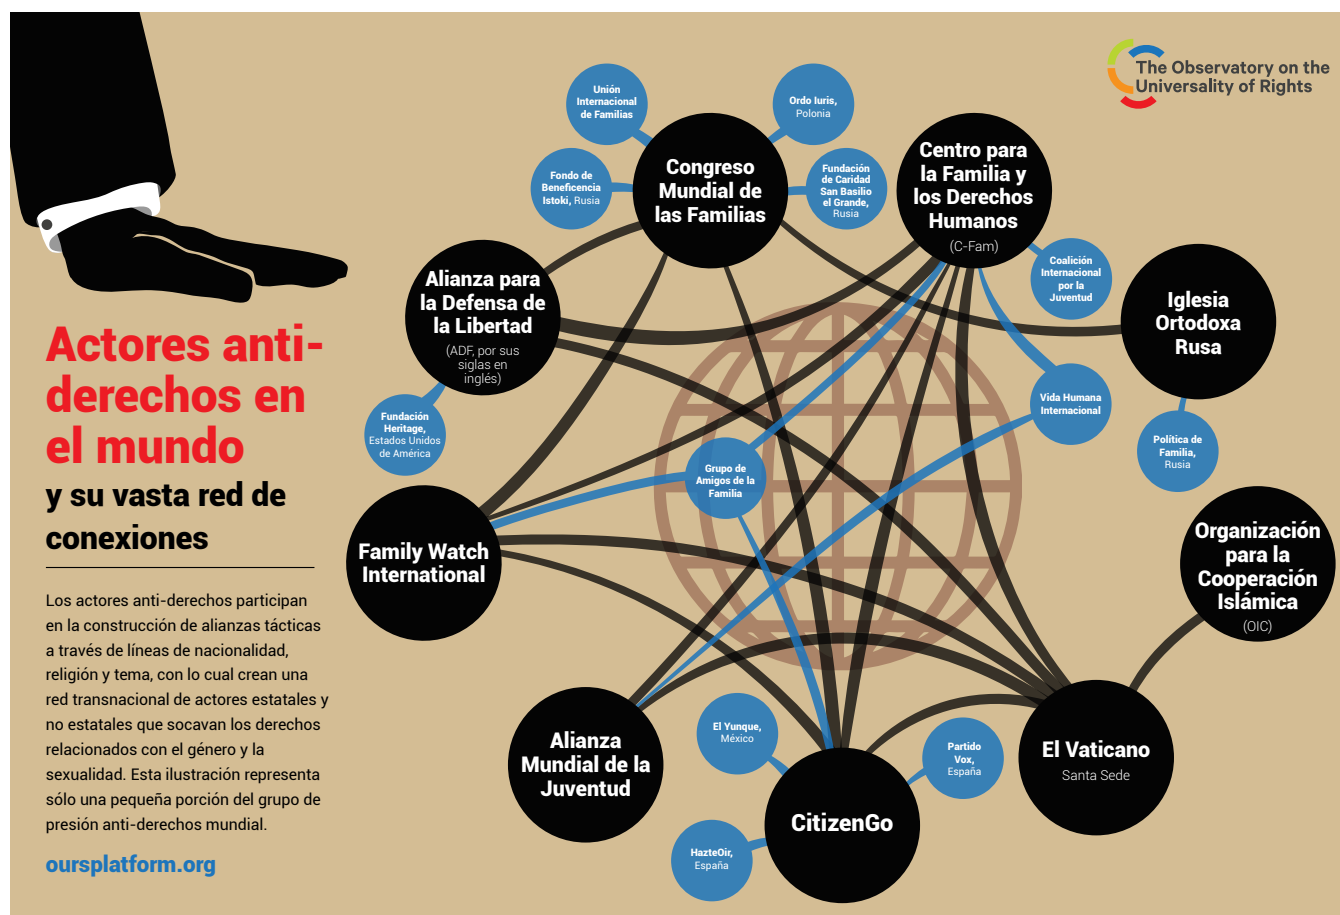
The Observatory on the Universality of Rights

Actores anti-derechos en el mundo

y su vasta red de conexiones

Los actores anti-derechos participan en la construcción de alianzas tácticas a través de líneas de nacionalidad, religión y tema, con lo cual crean una red transnacional de actores estatales y no estatales que socavan los derechos relacionados con el género y la sexualidad. Esta ilustración representa sólo una pequeña porción del grupo de presión anti-derechos mundial.

oursplatform.org

Unión Internacional de Familias

Ordo Iuris, Polonia

Fondo de Beneficencia Istoki, Rusia

Congreso Mundial de las Familias

Fundación de Caridad San Basilio el Grande, Rusia

Centro para la Familia y los Derechos Humanos (C-Fam)

Coalición Internacional por la Juventud

Alianza para la Defensa de la Libertad (ADF, por sus siglas en inglés)

Iglesia Ortodoxa Rusa

Fundación Heritage, Estados Unidos de América

Vida Humana Internacional

Política de Familia, Rusia

Grupo de Amigos de la Familia

Family Watch International

Organización para la Cooperación Islámica (OIC)

Alianza Mundial de la Juventud

El Yunque, México

Partido Vox, España

El Vaticano Santa Sede

CitizenGo

HazteOir, España